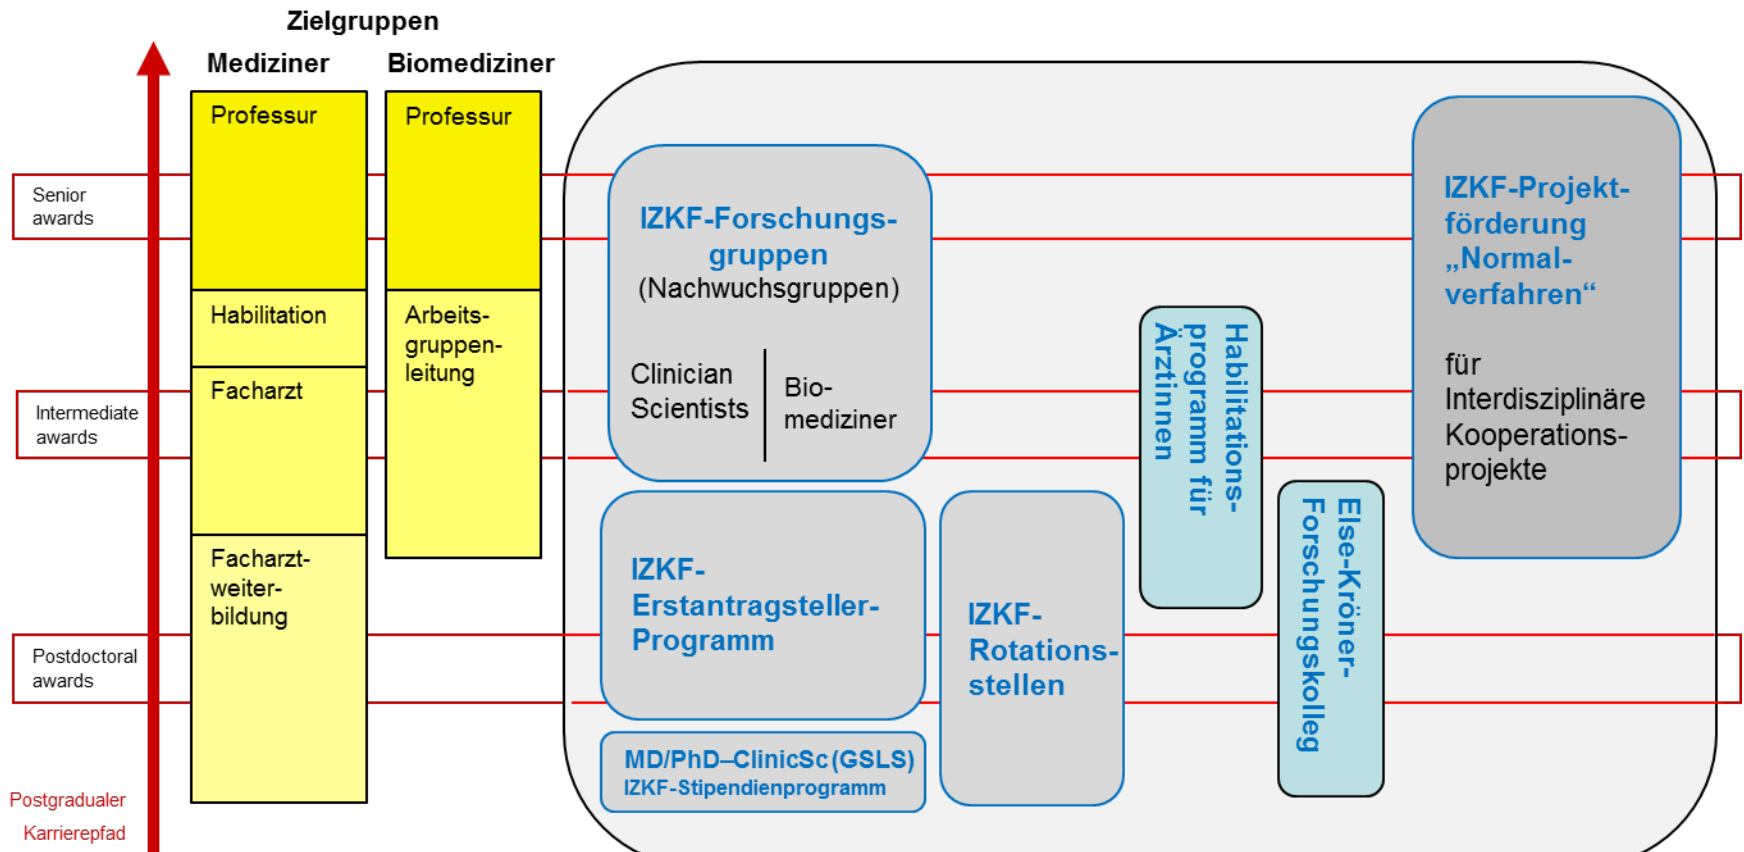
Zielgruppen

Mediziner

Biomediziner

Professur

Habilitation

Facharzt

Facharzt-weiterbildung

Professur

Arbeits-gruppen-leitung

Senior awards

Intermediate awards

Postdoctoral awards

Postgradualer Karrierepfad

IZKF-Forschungs-gruppen
(Nachwuchsgruppen)

Clinician Scientists

Bio-mediziner

IZKF-Erstantragsteller-Programm

MD/PhD–ClinicSc (GSLS)
IZKF-Stipendienprogramm

IZKF-Rotations-stellen

Habilitations-programm für Ärztinnen

Else-Kröner-Forschungskolleg

IZKF-Projekt-förderung „Normal-verfahren“

für Interdisziplinäre Kooperations-projekte